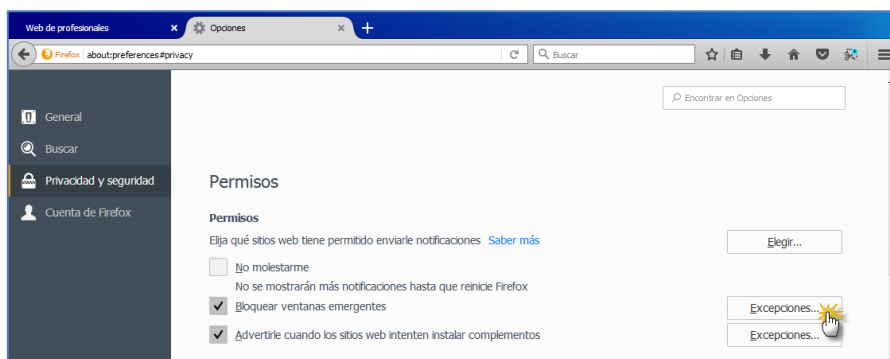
Web de profesionales
Opciones
Firefox about:preferences#privacy
Buscar

Encontrar en Opciones

General
Buscar
Privacidad y seguridad
Cuenta de Firefox

Permisos

Permisos

Elija qué sitios web tiene permitido enviarle notificaciones Saber más

Elegir...

No molestarme

No se mostrarán más notificaciones hasta que reinicie Firefox

Bloquear ventanas emergentes

Excepciones...

Advertirle cuando los sitios web intenten instalar complementos

Excepciones...